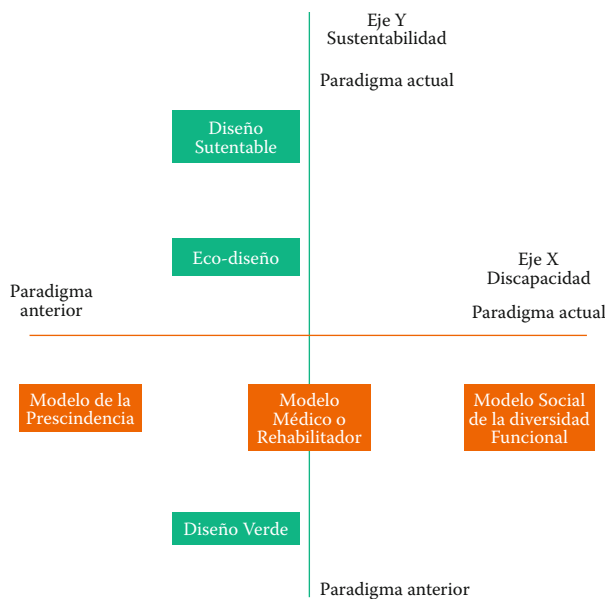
Eje Y
Sustentabilidad

Paradigma actual

Diseño Sutentable

Eco-diseño

Eje X
Discapacidad

Paradigma anterior

Paradigma actual

Modelo de la Prescindencia

Modelo Médico o Rehabilitador

Modelo Social de la diversidad Funcional

Diseño Verde

Paradigma anterior